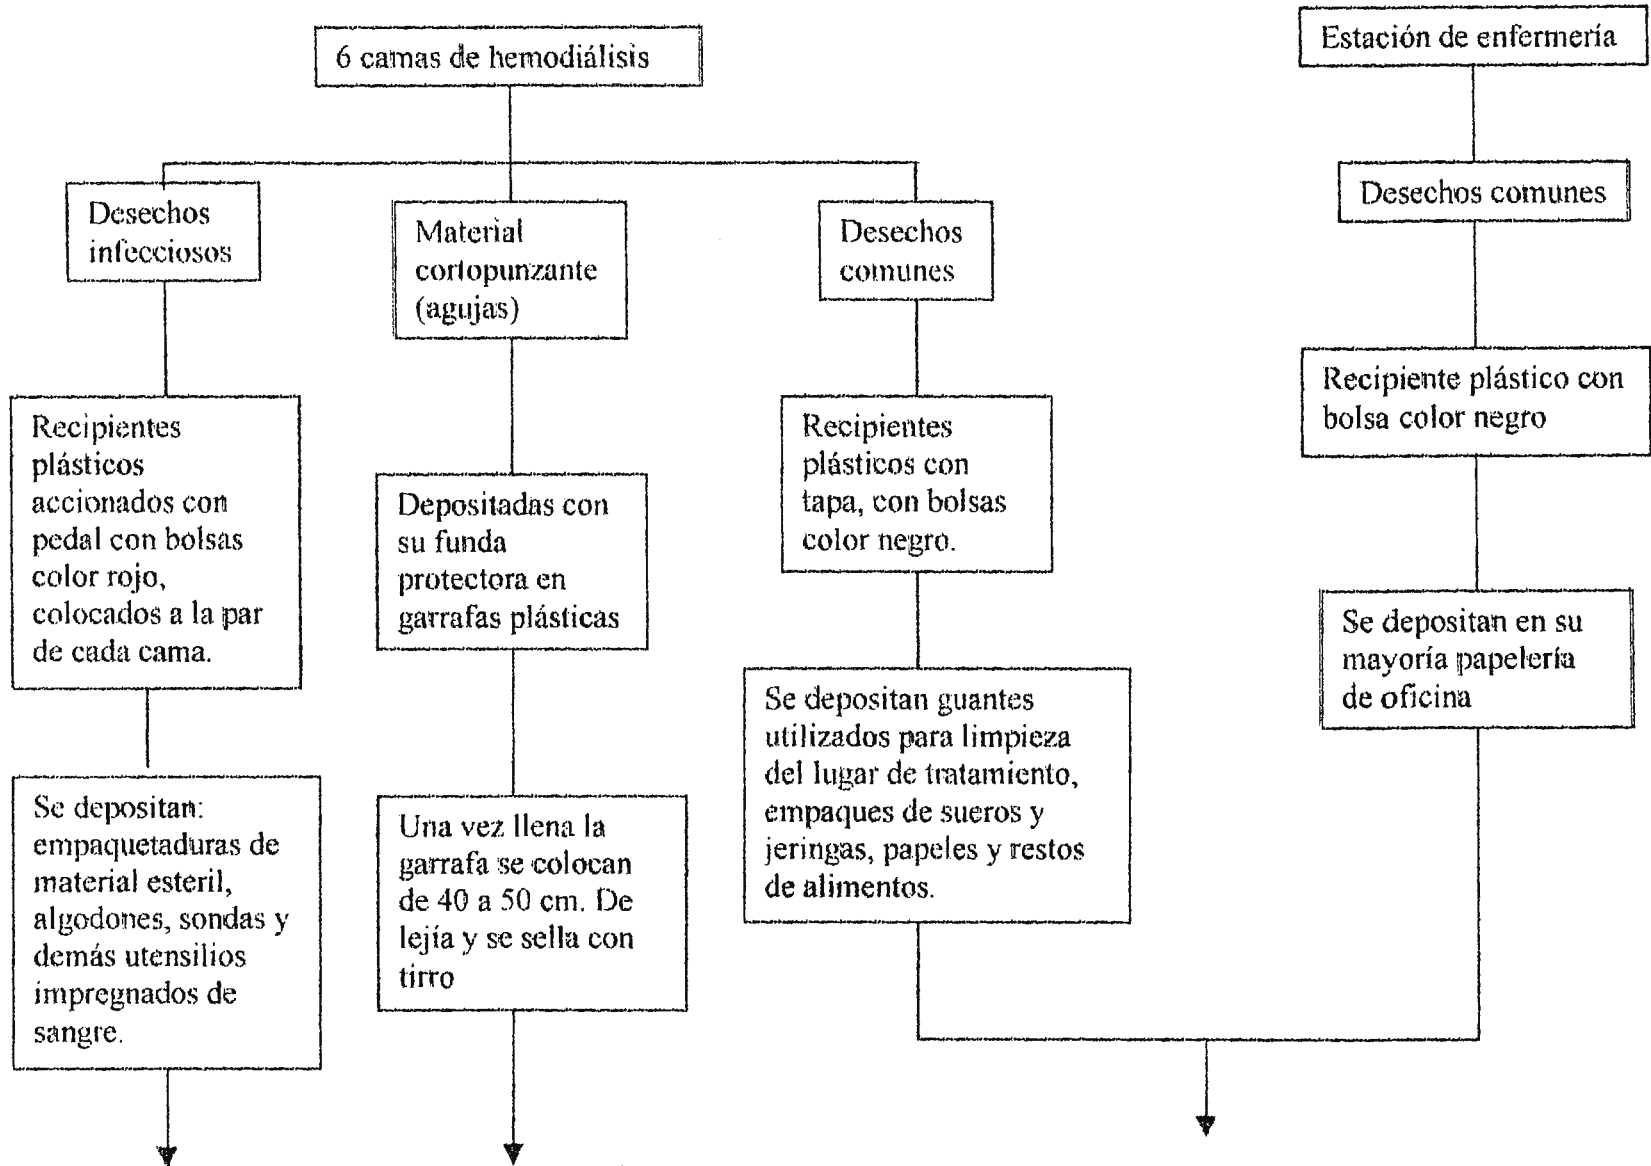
6 camas de hemodiálisis

Estación de enfermería

Desechos infecciosos

Material cortopunzante (agujas)

Desechos comunes

Desechos comunes

Recipientes plásticos accionados con pedal con bolsas color rojo, colocados a la par de cada cama.

Depositadas con su funda protectora en garrafas plásticas

Recipientes plásticos con tapa, con bolsas color negro.

Recipiente plástico con bolsa color negro

Se depositan en su mayoría papelería de oficina

Se depositan guantes utilizados para limpieza del lugar de tratamiento, empaques de sueros y jeringas, papeles y restos de alimentos.

Se depositan: empaquetaduras de material esteril, algodones, sondas y demás utensilios impregnados de sangre.

Una vez llena la garrafa se colocan de 40 a 50 cm. De lejía y se sella con tirro